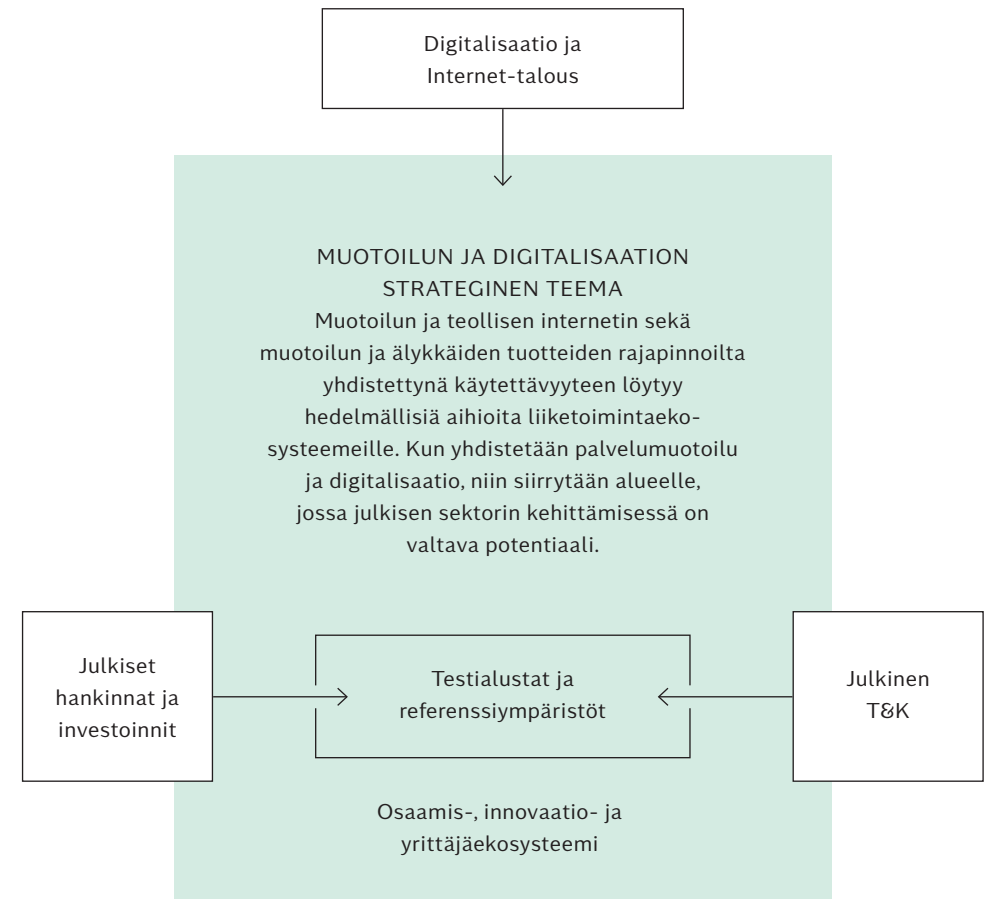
Digitalisaatio ja Internet-talous

MUOTOILUN JA DIGITALISAATION STRATEGINEN TEEMA
Muotoilun ja teollisen internetin sekä muotoilun ja älykkäiden tuotteiden rajapinnoilta yhdistettynä käytettävyyteen löytyy hedelmällisiä aihioita liiketoimintaekosysteemeille. Kun yhdistetään palvelumuotoilu ja digitalisaatio, niin siirrytään alueelle, jossa julkisen sektorin kehittämisessä on valtava potentiaali.

Julkiset hankinnat ja investoinnit

Testialustat ja referenssiympäristöt

Julkinen T&K

Osaamis-, innovaatio- ja yrittäjäekosysteemi